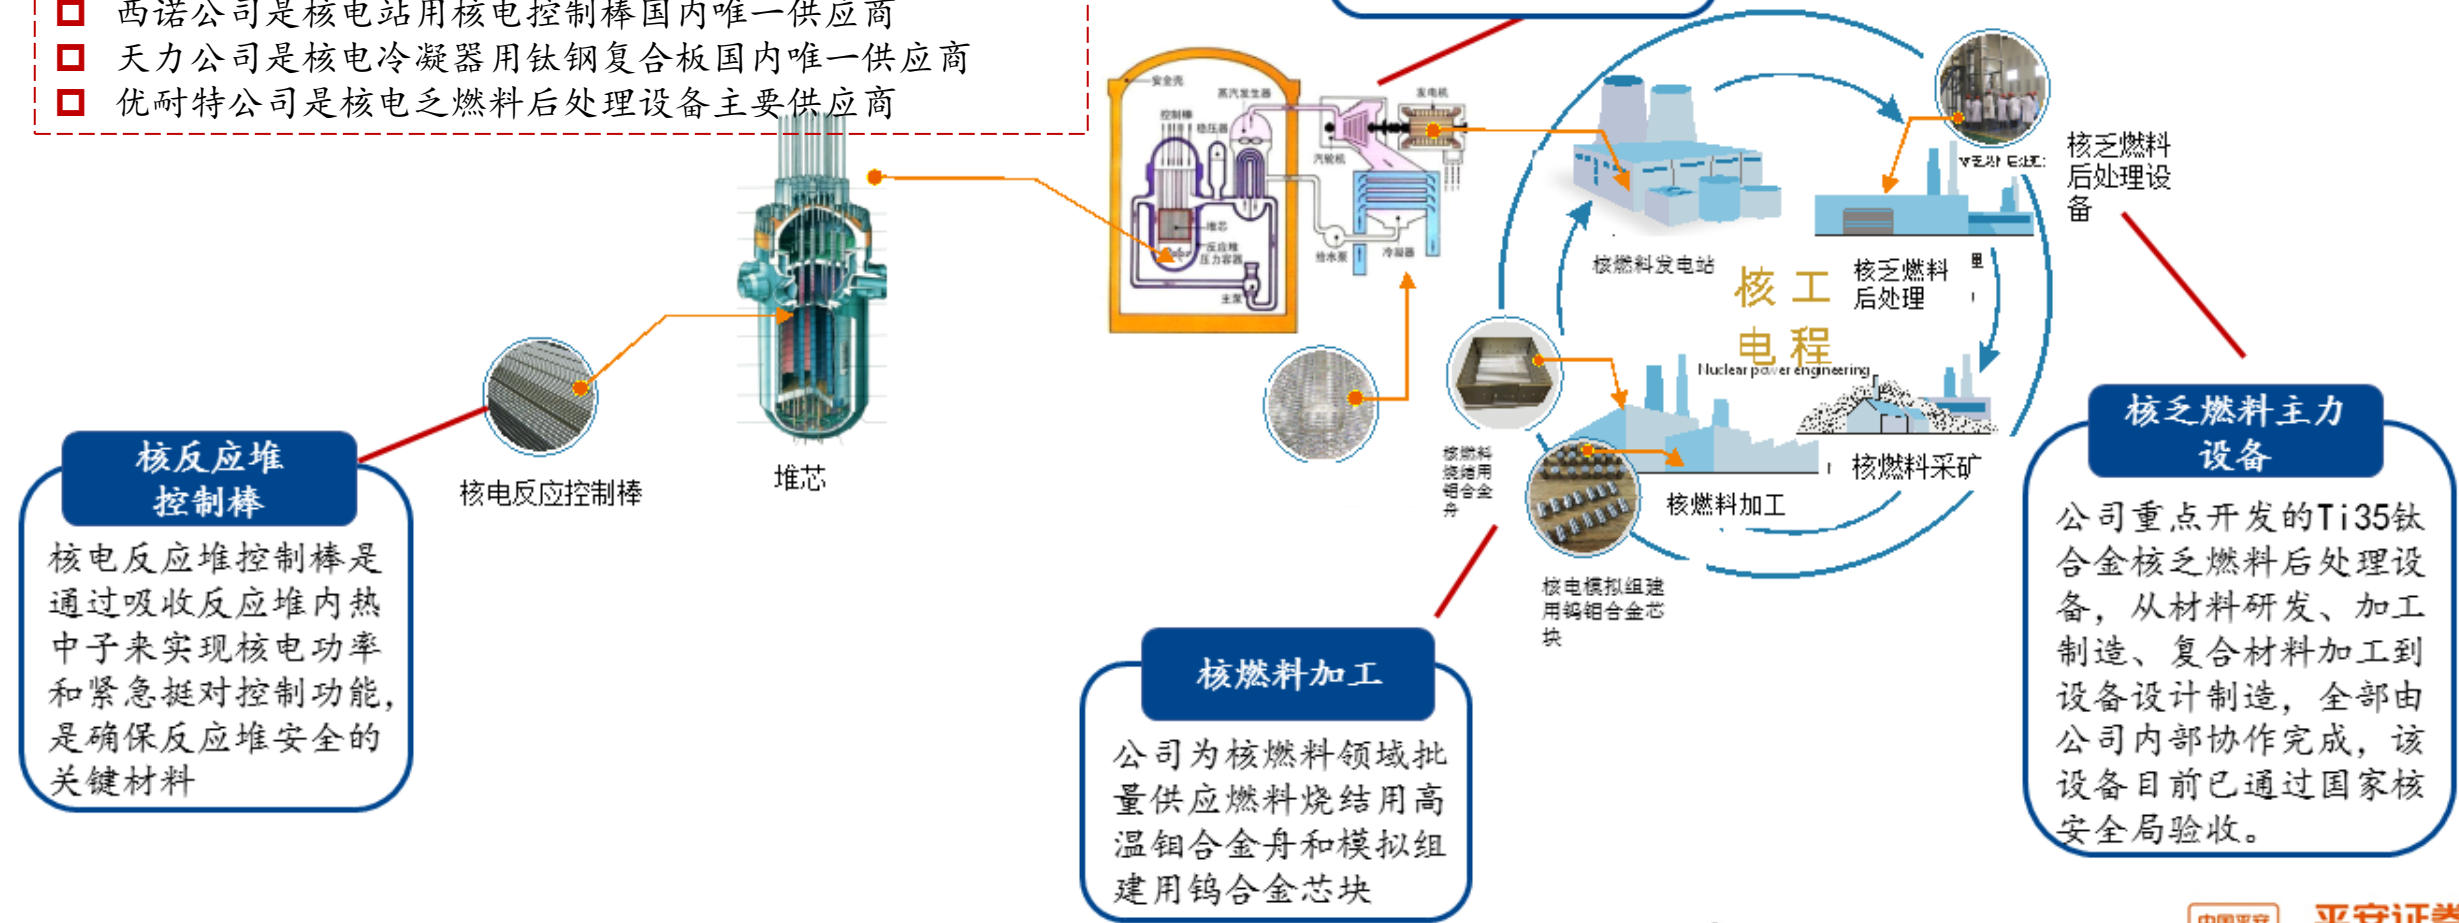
西诺公司是核电站用核电控制棒国内唯一供应商
天力公司是核电冷凝器用钛钢复合板国内唯一供应商
优耐特公司是核电乏燃料后处理设备主要供应商

安全壳
蒸汽发生器
控制棒
稳压器
汽轮机
发电机
堆芯
反应堆压力容器
给水泵
冷凝器
主泵

核电反应控制棒

堆芯

核反应堆控制棒

核电反应堆控制棒是通过吸收反应堆内热中子来实现核电功率和紧急挺对控制功能，是确保反应堆安全的关键材料

核燃料发电站

核乏燃料后处理

核工电程
Nuclear power engineering

核乏燃料后处理设备

核乏燃料主力设备

公司重点开发的Ti35钛合金核乏燃料后处理设备，从材料研发、加工制造、复合材料加工到设备设计制造，全部由公司内部协作完成，该设备目前已通过国家核安全局验收。

核燃料烧结用钼合金舟

核燃料采矿

核燃料加工

核电模拟组建用钨钼合金芯块

核燃料加工

公司为核燃料领域批量供应燃料烧结用高温钼合金舟和模拟组建用钨合金芯块

平安证券